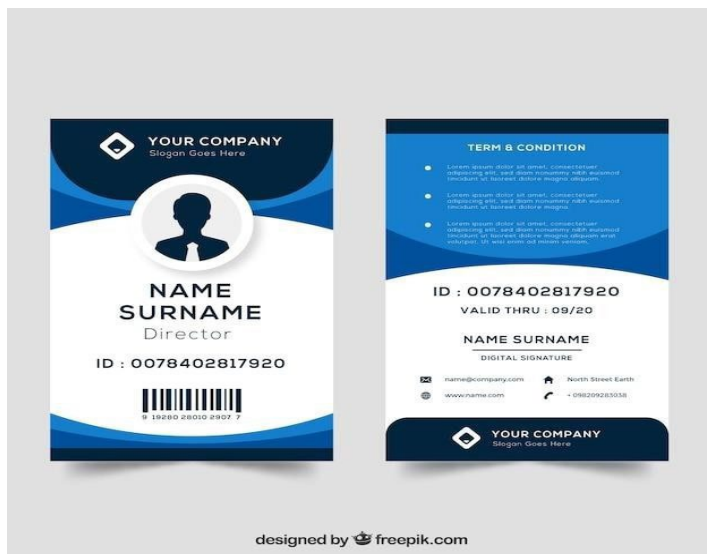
YOUR COMPANY
Slogan Goes Here

NAME
SURNAME
Director

ID : 0078402817920

9 19280 28010 2907 7

TERM & CONDITION

Lorem ipsum dolor sit amet, consectetuer adipiscing elit, sed diam nonummy nibh euismod tincidunt ut laoreet dolore magna aliquam.

Lorem ipsum dolor sit amet, consectetuer adipiscing elit, sed diam nonummy nibh euismod tincidunt ut laoreet dolore magna aliquam.

Lorem ipsum dolor sit amet, consectetuer adipiscing elit, sed diam nonummy nibh euismod tincidunt ut laoreet dolore magna aliquam erat volutpat. Ut wisi enim ad minim veniam.

ID : 0078402817920
VALID THRU : 09/20

NAME SURNAME
DIGITAL SIGNATURE

name@company.com
North Street Earth
www.name.com
+ 09809283038

YOUR COMPANY
Slogan Goes Here

designed by freepik.com